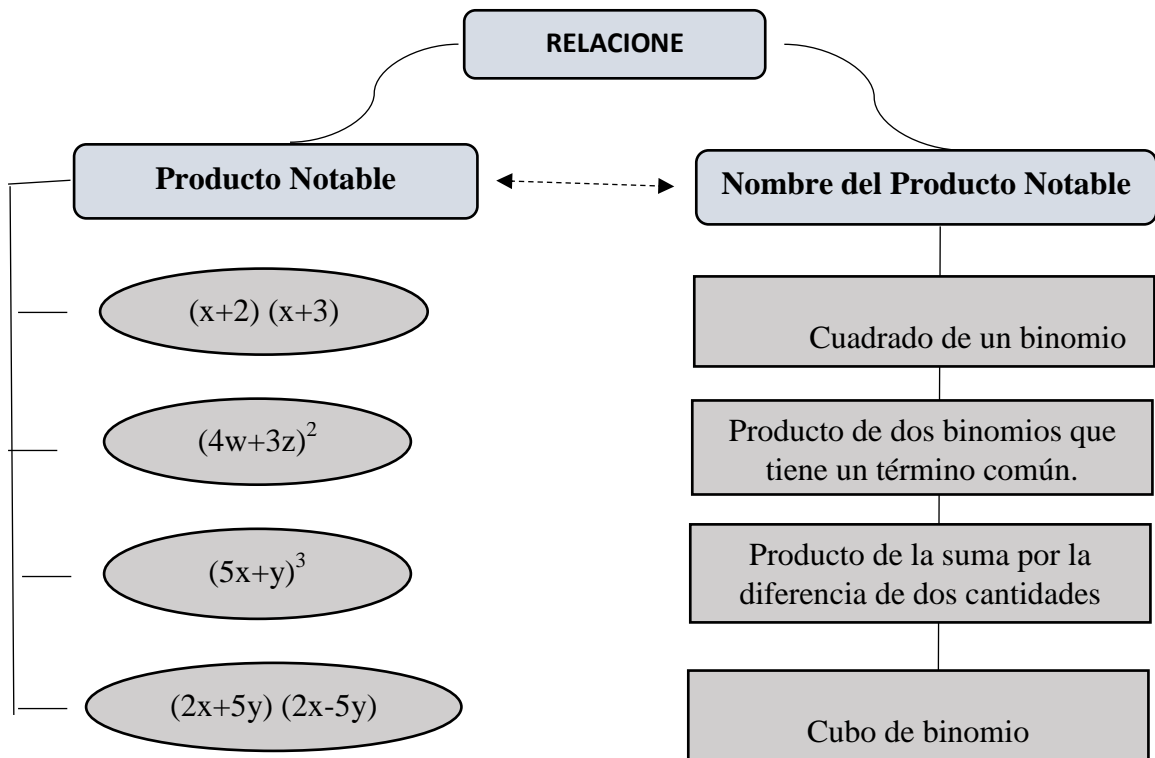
RELACIONE

Producto Notable

Nombre del Producto Notable

$(x+2)(x+3)$

$(4w+3z)^2$

$(5x+y)^3$

$(2x+5y)(2x-5y)$

Cuadrado de un binomio

Producto de dos binomios que tiene un término común.

Producto de la suma por la diferencia de dos cantidades

Cubo de binomio